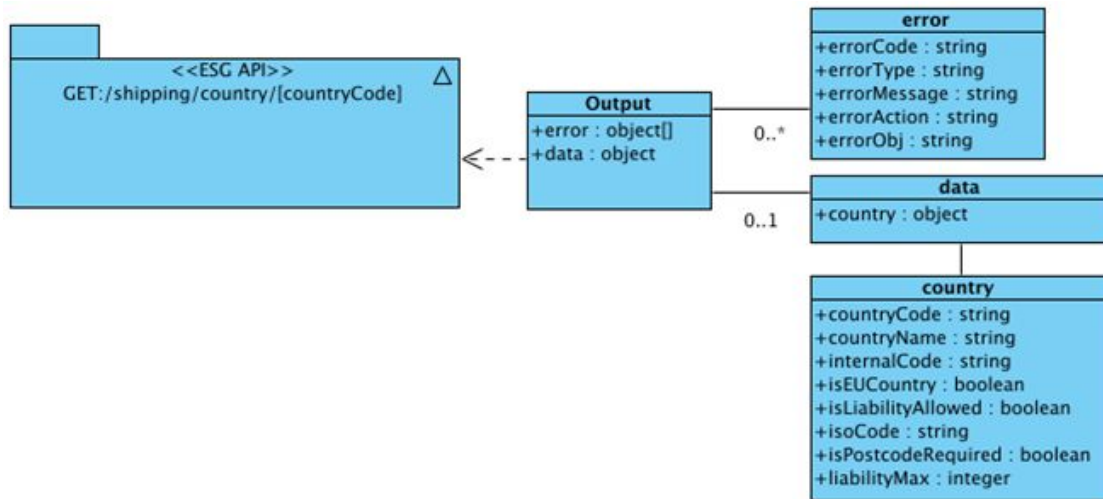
<<ESG API>>
GET:/shipping/country/[countryCode]

Output
+error : object[]
+data : object

0..*

0..1

error
+errorCode : string
+errorType : string
+errorMessage : string
+errorAction : string
+errorObj : string

data
+country : object

country
+countryCode : string
+countryName : string
+internalCode : string
+isEUCountry : boolean
+isLiabilityAllowed : boolean
+isoCode : string
+isPostcodeRequired : boolean
+liabilityMax : integer